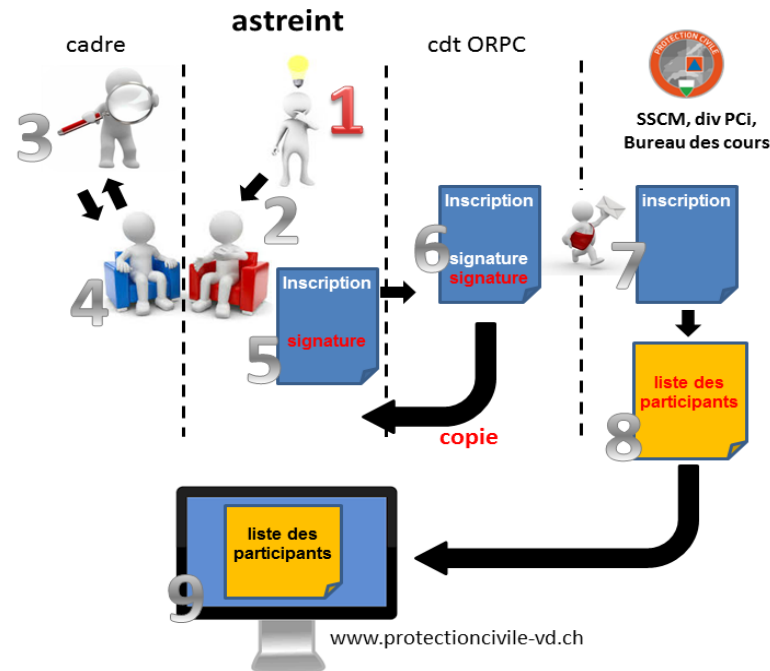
cadre

astreint

cdt ORPC

PROTECTION CIVILE

SSCM, div PCi, Bureau des cours

3

1

2

4

Inscription

signature

5

Inscription

signature
signature

6

7

inscription

liste des participants

8

copie

liste des participants

9

www.protectioncivile-vd.ch